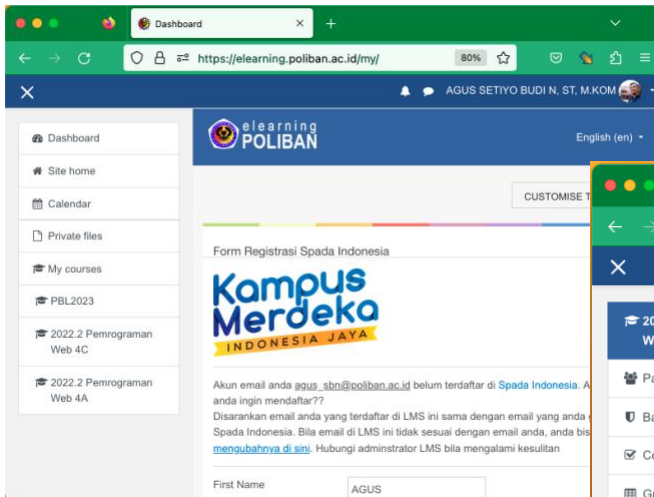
Dashboard
https://elearning.poliban.ac.id/my/
80%
AGUS SETIYO BUDI N, ST, M.KOM

Dashboard
Site home
Calendar
Private files
My courses
PBL2023
2022.2 Pemrograman Web 4C
2022.2 Pemrograman Web 4A

elearning POLIBAN
English (en)
CUSTOMISE T

Form Registrasi Spada Indonesia

Kampus Merdeka
INDONESIA JAYA

Akun email anda agus_sbn@poliban.ac.id belum terdaftar di Spada Indonesia. A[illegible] anda ingin mendaftar??
Disarankan email anda yang terdaftar di LMS ini sama dengan email yang anda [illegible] Spada Indonesia. Bila email di LMS ini tidak sesuai dengan email anda, anda bis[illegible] mengubahnya di sini. Hubungi adminstrator LMS bila mengalami kesulitan

First Name
AGUS

20
W
Pa
Ba
Co
Gr